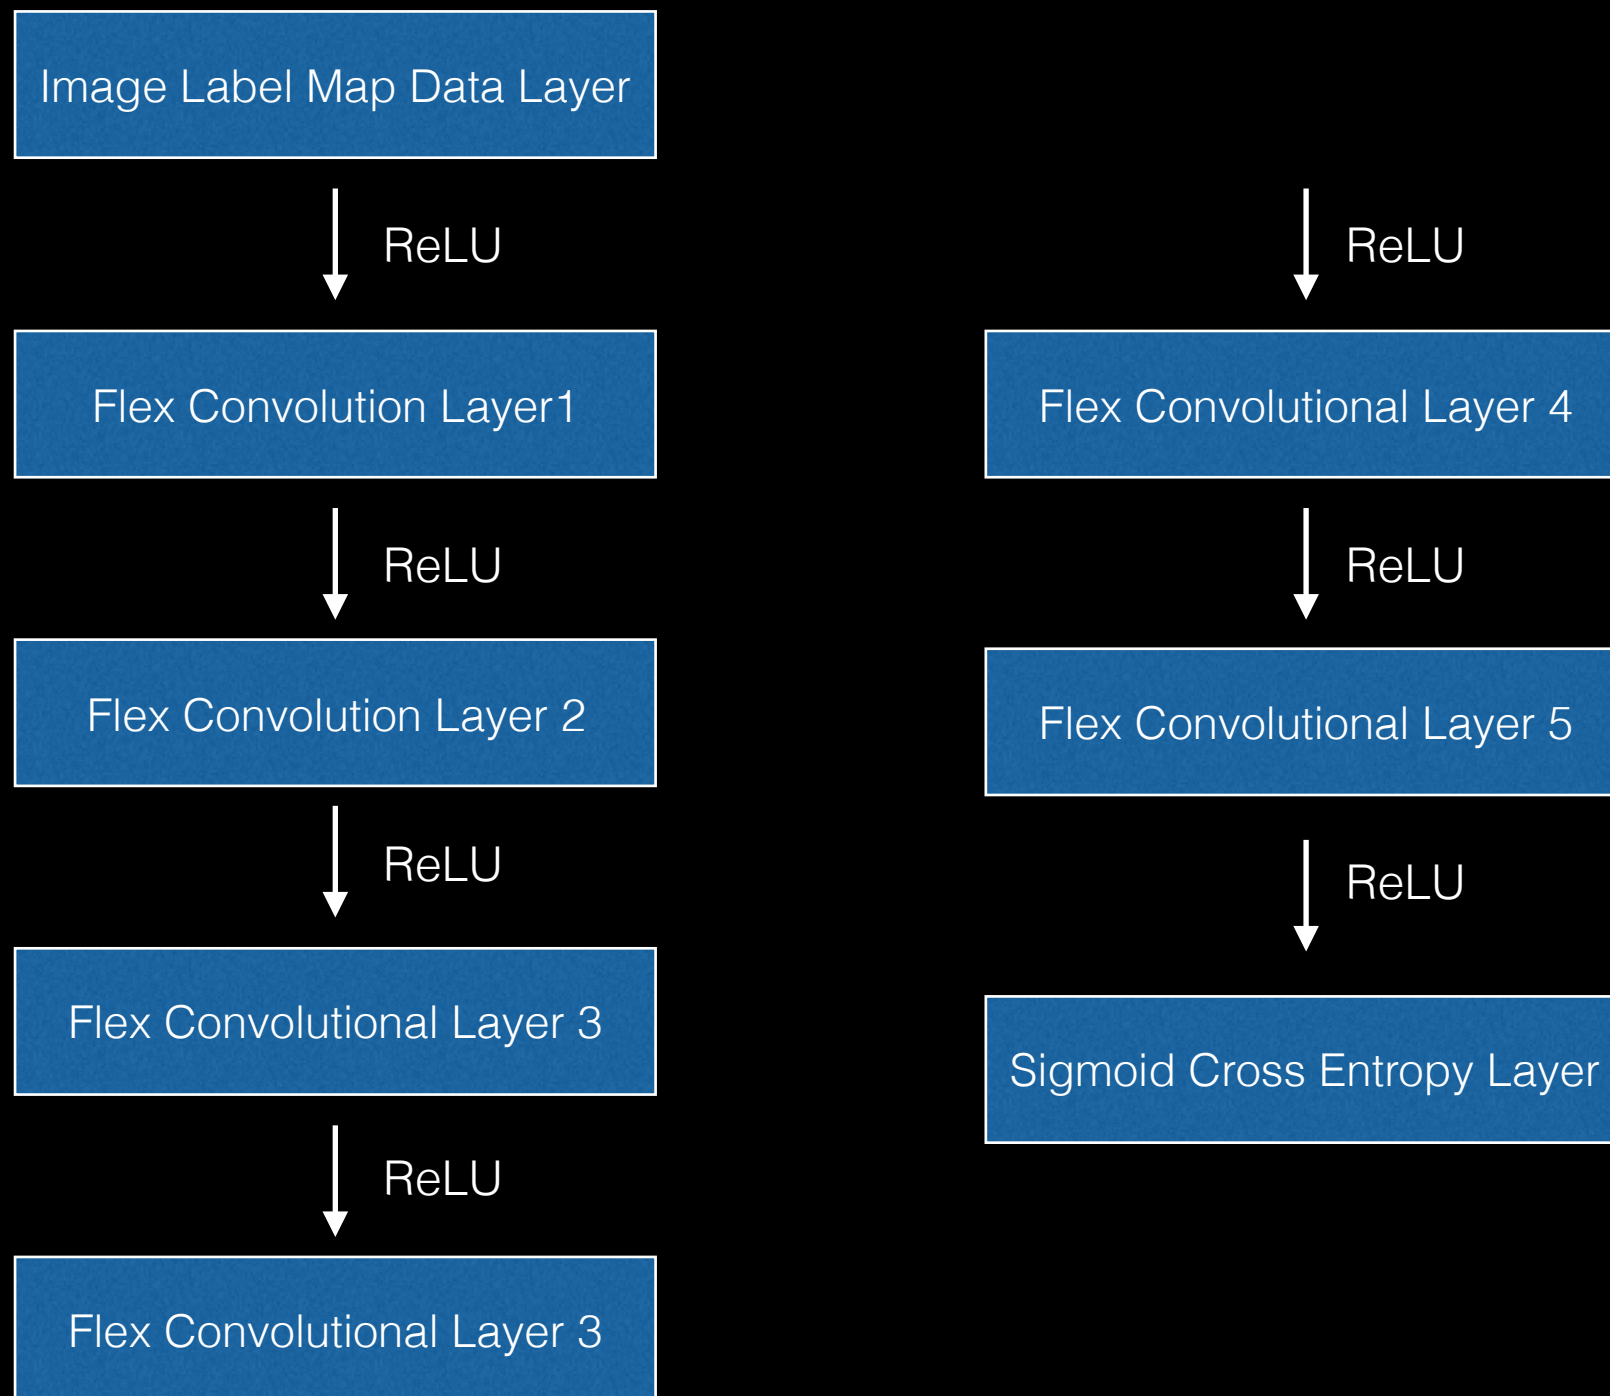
Image Label Map Data Layer

ReLU

Flex Convolution Layer1

ReLU

Flex Convolution Layer 2

ReLU

Flex Convolutional Layer 3

ReLU

Flex Convolutional Layer 3

ReLU

Flex Convolutional Layer 4

ReLU

Flex Convolutional Layer 5

ReLU

Sigmoid Cross Entropy Layer